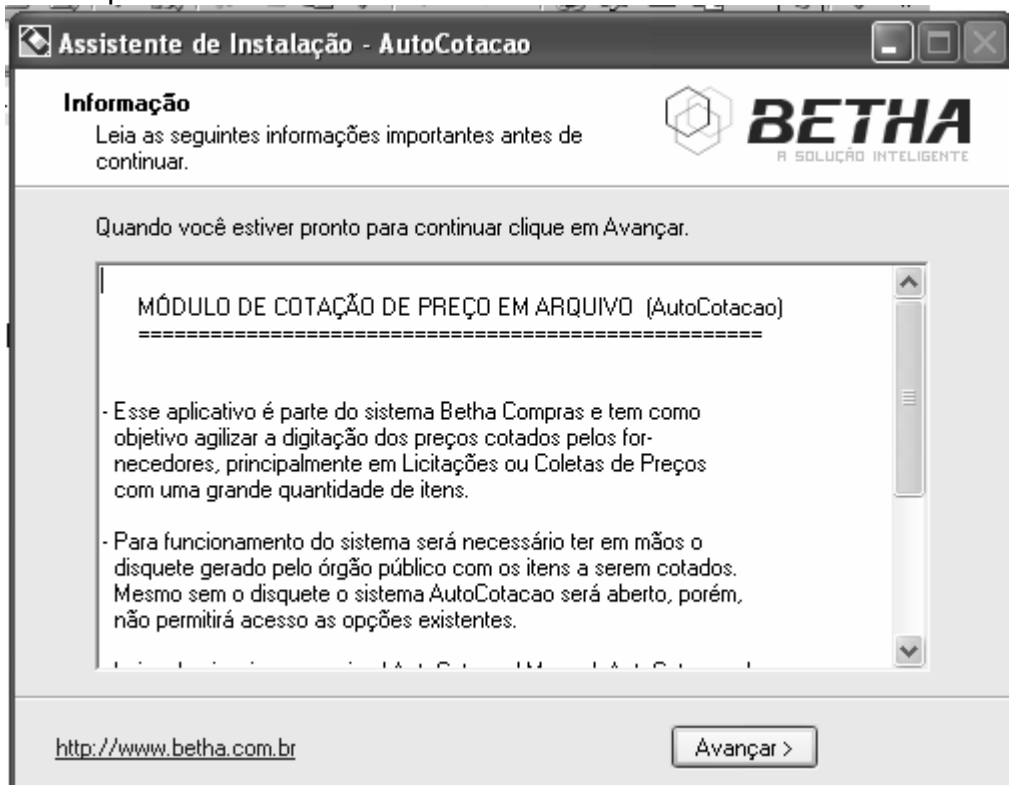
Assistente de Instalação - AutoCotacao

Informação
Leia as seguintes informações importantes antes de continuar.

BETHA
A SOLUÇÃO INTELIGENTE

Quando você estiver pronto para continuar clique em Avançar.

MÓDULO DE COTAÇÃO DE PREÇO EM ARQUIVO (AutoCotacao)
====================================================

- Esse aplicativo é parte do sistema Betha Compras e tem como objetivo agilizar a digitação dos preços cotados pelos fornecedores, principalmente em Licitações ou Coletas de Preços com uma grande quantidade de itens.

- Para funcionamento do sistema será necessário ter em mãos o disquete gerado pelo órgão público com os itens a serem cotados. Mesmo sem o disquete o sistema AutoCotacao será aberto, porém, não permitirá acesso as opções existentes.

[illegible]

http://www.betha.com.br

Avançar >